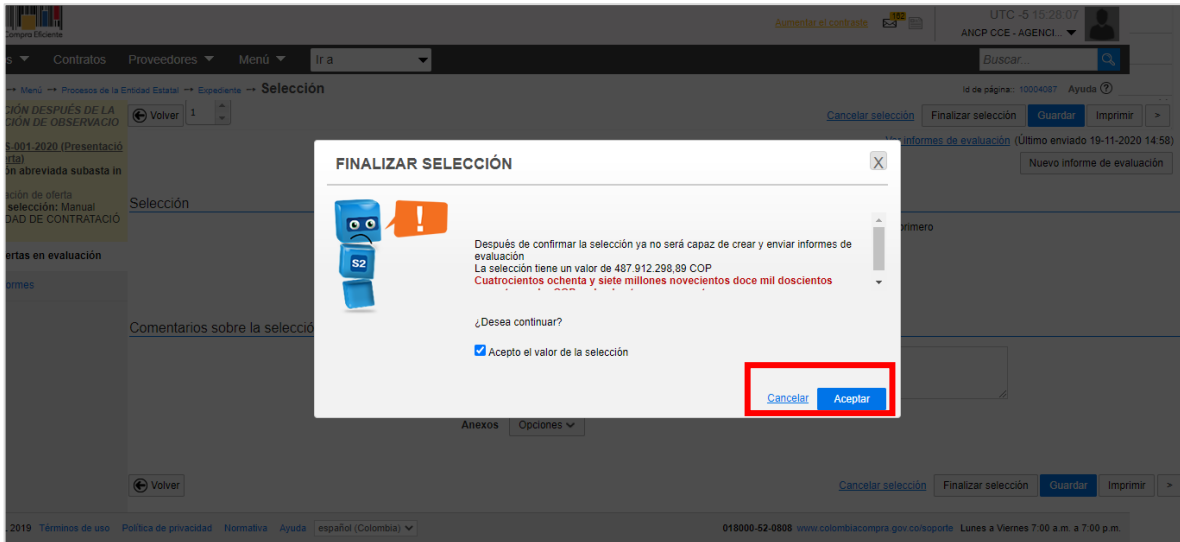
Compra Eficiente

Aumentar el contraste 102 UTC -5 15:28:07 ANCP CCE - AGENCI...

s ▼ Contratos Proveedores ▼ Menú ▼ Ir a

Buscar...

→ Menú → Procesos de la Entidad Estatal → Expediente → Selección

Id de página:: 10004087 Ayuda ?

CIÓN DESPUÉS DE LA CIÓN DE OBSERVACIO

Volver 1

Cancelar selección Finalizar selección Guardar Imprimir >

5-001-2020 (Presentació erta) ón abreviada subasta in

informes de evaluación (Último enviado 19-11-2020 14:58)

Nuevo informe de evaluación

ción de oferta selección: Manual DAD DE CONTRATACIÓ

Selección

primero

ertas en evaluación

ormes

Comentarios sobre la selecció

FINALIZAR SELECCIÓN

X

S2

Después de confirmar la selección ya no será capaz de crear y enviar informes de evaluación
La selección tiene un valor de 487.912.298,89 COP
Cuatrocientos ochenta y siete millones novecientos doce mil doscientos

¿Desea continuar?

Acepto el valor de la selección

Cancelar Aceptar

Anexos Opciones

Volver

Cancelar selección Finalizar selección Guardar Imprimir >

2019 Términos de uso Política de privacidad Normativa Ayuda español (Colombia)

018000-52-0808 www.colombiacompra.gov.co/soporte Lunes a Viernes 7:00 a.m. a 7:00 p.m.